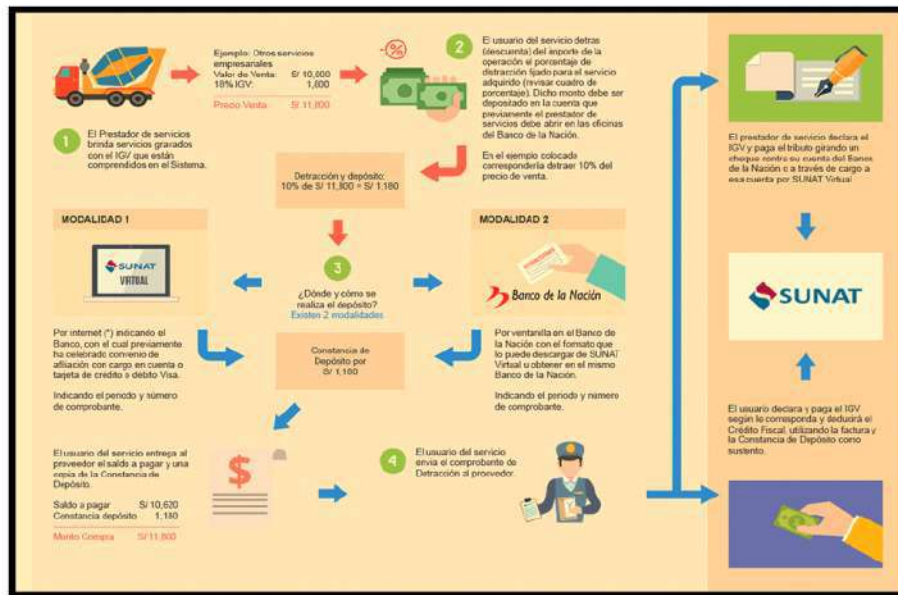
Ejemplo: Otros servicios empresariales
Valor de Venta: S/ 10,000
18% IGV: 1,800
Precio Venta S/ 11,800

%

1 El Prestador de servicios brinda servicios gravados con el IGV que están comprendidos en el Sistema.

2 El usuario del servicio detrae (descuenta) del importe de la operación el porcentaje de detracción fijado para el servicio adquirido (revisar cuadro de porcentaje). Dicho monto debe ser depositado en la cuenta que previamente el prestador de servicios debe abrir en las oficinas del Banco de la Nación.

En el ejemplo colocado correspondería detraer 10% del precio de venta.

Detracción y depósito: 10% de S/ 11,800 = S/ 1,180

MODALIDAD 1

SUNAT VIRTUAL

3 ¿Dónde y cómo se realiza el depósito?
Existen 2 modalidades

MODALIDAD 2

Banco de la Nación

Por internet (*) indicando el Banco, con el cual previamente ha celebrado convenio de afiliación con cargo en cuenta o tarjeta de crédito o débito Visa.

Indicando el periodo y número de comprobante.

Constancia de Depósito por S/ 1,180

Por ventanilla en el Banco de la Nación con el formato que lo puede descargar de SUNAT Virtual u obtener en el mismo Banco de la Nación.

Indicando el periodo y número de comprobante.

El usuario del servicio entrega al proveedor el saldo a pagar y una copia de la Constancia de Depósito.

Saldo a pagar S/ 10,620
Constancia depósito 1,180
Monto Compra S/ 11,800

$

4 El usuario del servicio envía el comprobante de Detracción al proveedor.

El prestador de servicio declara el IGV y paga el tributo girando un cheque contra su cuenta del Banco de la Nación o a través de cargo a esa cuenta por SUNAT Virtual.

SUNAT

El usuario declara y paga el IGV según le corresponda y deducirá el Crédito Fiscal, utilizando la factura y la Constancia de Depósito como sustento.